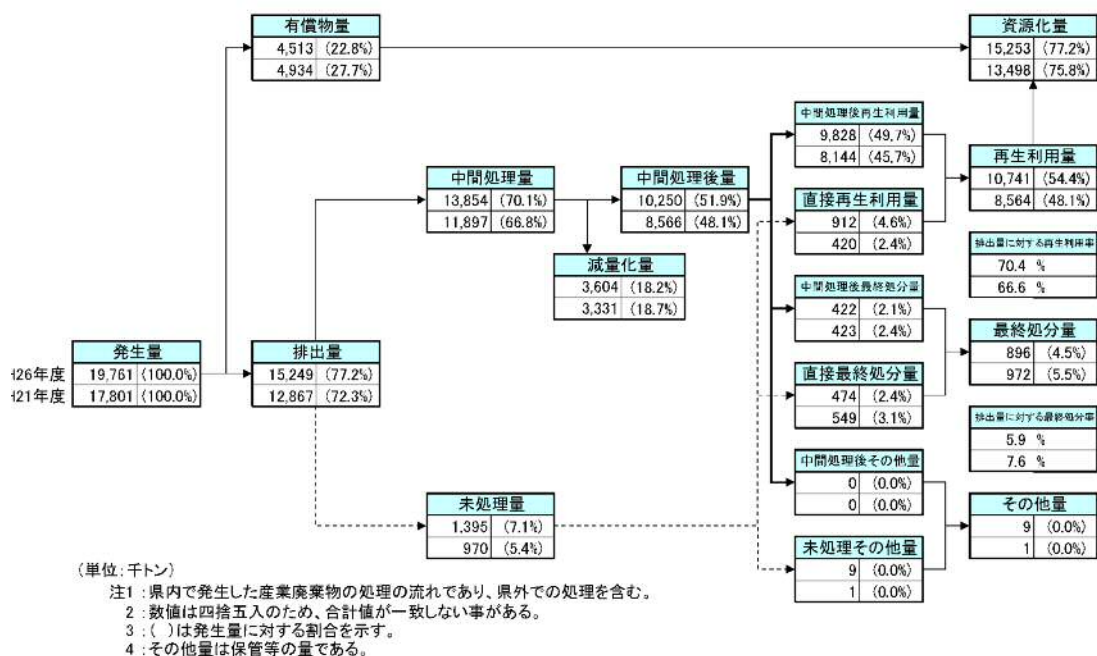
有償物量
4,513 (22.8%)
4,934 (27.7%)

資源化量
15,253 (77.2%)
13,498 (75.8%)

中間処理後再生利用量
9,828 (49.7%)
8,144 (45.7%)

再生利用量
10,741 (54.4%)
8,564 (48.1%)

中間処理量
13,854 (70.1%)
11,897 (66.8%)

中間処理後量
10,250 (51.9%)
8,566 (48.1%)

直接再生利用量
912 (4.6%)
420 (2.4%)

排出量に対する再生利用率
70.4 %
66.6 %

減量化量
3,604 (18.2%)
3,331 (18.7%)

中間処理後最終処分量
422 (2.1%)
423 (2.4%)

最終処分量
896 (4.5%)
972 (5.5%)

発生量
H26年度 19,761 (100.0%)
H21年度 17,801 (100.0%)

排出量
15,249 (77.2%)
12,867 (72.3%)

直接最終処分量
474 (2.4%)
549 (3.1%)

排出量に対する最終処分率
5.9 %
7.6 %

中間処理後その他量
0 (0.0%)
0 (0.0%)

未処理量
1,395 (7.1%)
970 (5.4%)

その他量
9 (0.0%)
1 (0.0%)

未処理その他量
9 (0.0%)
1 (0.0%)

(単位:千トン)
注1:県内で発生した産業廃棄物の処理の流れであり、県外での処理を含む。
2:数値は四捨五入のため、合計値が一致しない事がある。
3:( )は発生量に対する割合を示す。
4:その他量は保管等の量である。